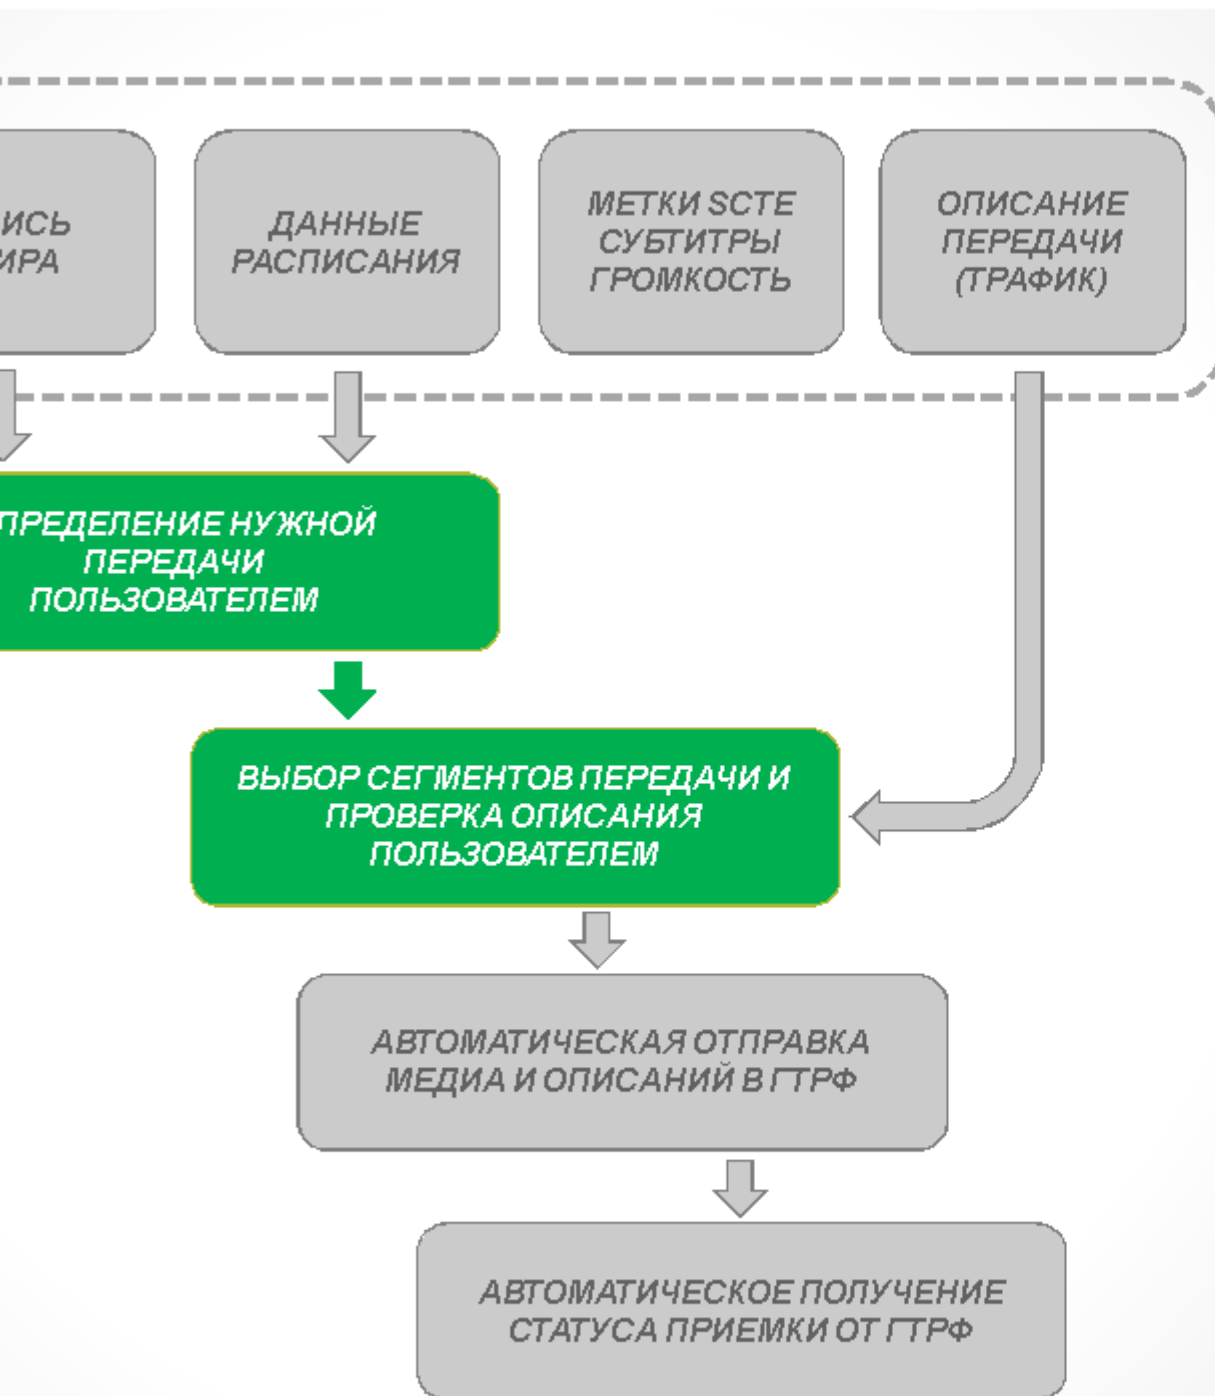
ИСЬ
ИРА

ДАННЫЕ РАСПИСАНИЯ

МЕТКИ SCTE СУБТИТРЫ ГРОМКОСТЬ

ОПИСАНИЕ ПЕРЕДАЧИ (ТРАФИК)

ПРЕДЕЛЕНИЕ НУЖНОЙ ПЕРЕДАЧИ ПОЛЬЗОВАТЕЛЕМ

ВЫБОР СЕГМЕНТОВ ПЕРЕДАЧИ И ПРОВЕРКА ОПИСАНИЯ ПОЛЬЗОВАТЕЛЕМ

АВТОМАТИЧЕСКАЯ ОТПРАВКА МЕДИА И ОПИСАНИЙ В ГТРФ

АВТОМАТИЧЕСКОЕ ПОЛУЧЕНИЕ СТАТУСА ПРИЕМКИ ОТ ГТРФ